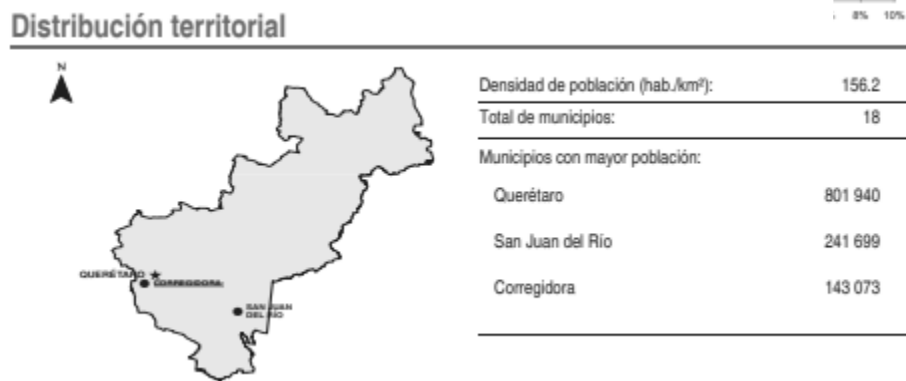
8% 10%

Distribución territorial

N

QUERÉTARO

CORREGIDORA

SAN JUAN DEL RÍO

| Densidad de población (hab./km²): | 156.2 |
|---|---|
| Total de municipios: | 18 |
| Municipios con mayor población: | |
| Querétaro | 801 940 |
| San Juan del Río | 241 699 |
| Corregidora | 143 073 |